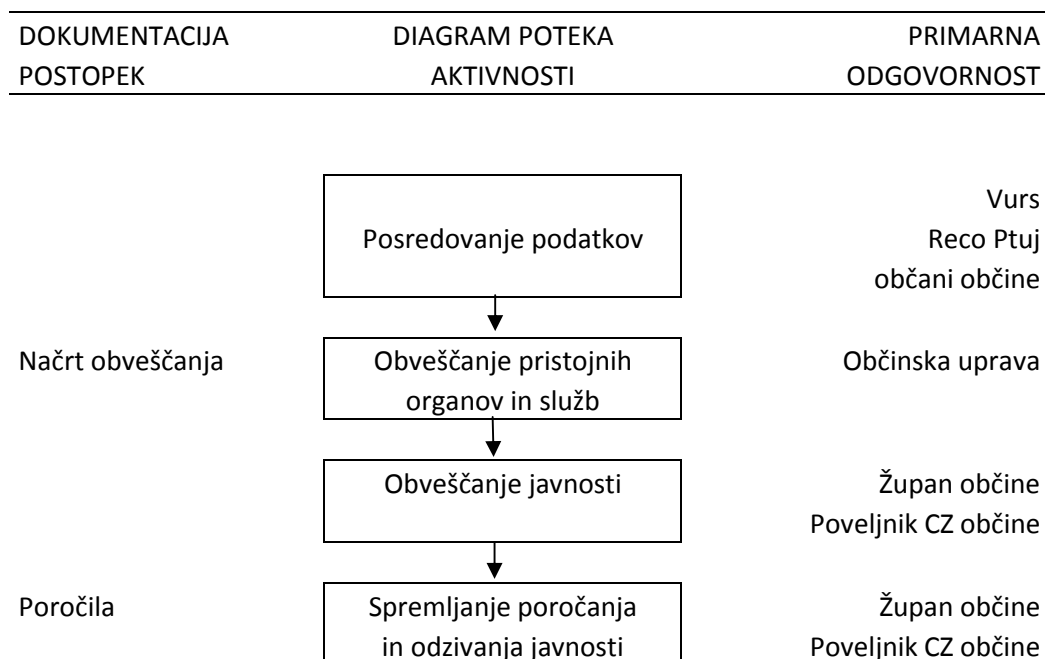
| DOKUMENTACIJA POSTOPEK | DIAGRAM POTEKA AKTIVNOSTI | PRIMARNA ODGOVORNOST |
|---|---|---|
| | Posredovanje podatkov | Vurs Reco Ptuj občani občine |
| Načrt obveščanja | Obveščanje pristojnih organov in služb | Občinska uprava |
| | Obveščanje javnosti | Župan občine Poveljnik CZ občine |
| Poročila | Spremljanje poročanja in odzivanja javnosti | Župan občine Poveljnik CZ občine |